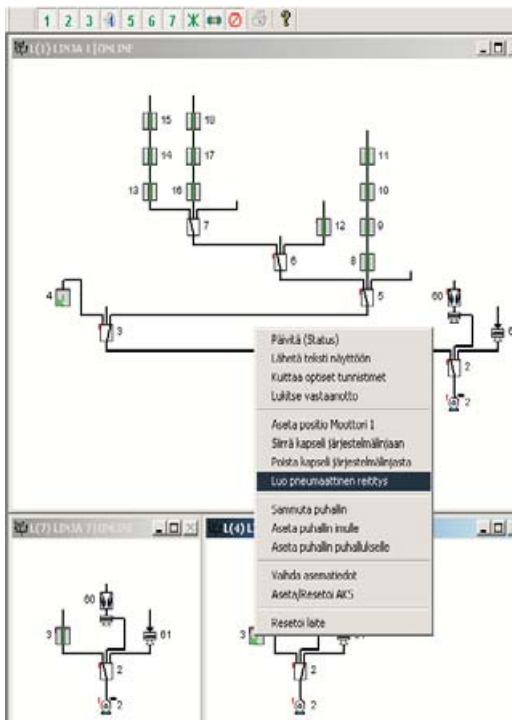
1 2 3 4 5 6 7

L(1) LINJA 1 ONLINE

15 18
14 17
13 16
7
11
10
12
9
6
8
4
5
3
60
6
2
2

Päivitä (Status)
Lähetä teksti näyttöön
Kuittaa opitut tunnisteet
Lukitse vastaanotto

Aseta positio Moottori 1
Siirrä kapseli järjestelmälinjaan
Poista kapseli järjestelmälinjasta
Luo pneumaattinen reititys

Sammuta puhallin
Aseta puhallin imulle
Aseta puhallin puhallukselle

Vaihda asematiedot
Aseta/Resetoi AKS

Resetoi laite

L(7) LINJA 7 ONLINE
L(4) L

60
3
61
2
2
3
2
2